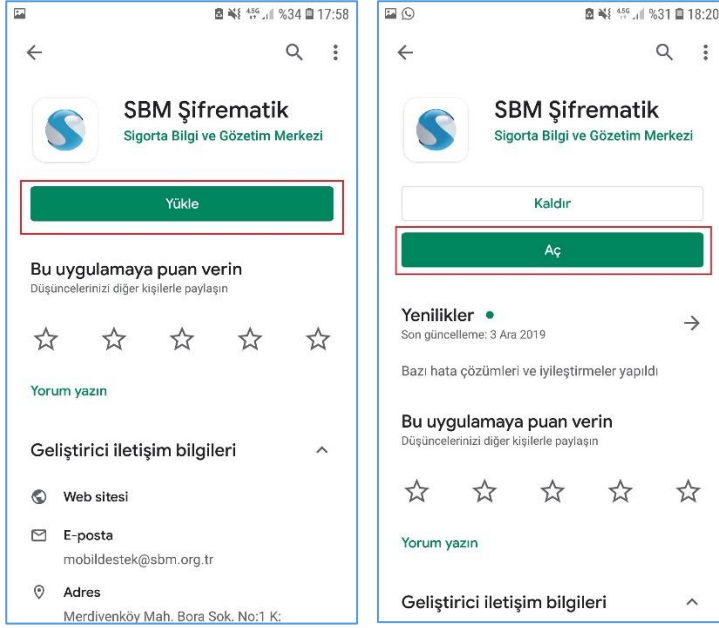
4.5G %34 17:58

SBM Şifrematik
Sigorta Bilgi ve Gözetim Merkezi

Yükle

Bu uygulamaya puan verin
Düşüncelerinizi diğer kişilerle paylaşın

Yorum yazın

Geliştirici iletişim bilgileri

Web sitesi

E-posta
mobildestek@sbm.org.tr

Adres
Merdivenköy Mah. Bora Sok. No:1 K:

4.5G %31 18:20

SBM Şifrematik
Sigorta Bilgi ve Gözetim Merkezi

Kaldır

Aç

Yenilikler •
Son güncelleme: 3 Ara 2019

Bazı hata çözümleri ve iyileştirmeler yapıldı

Bu uygulamaya puan verin
Düşüncelerinizi diğer kişilerle paylaşın

Yorum yazın

Geliştirici iletişim bilgileri